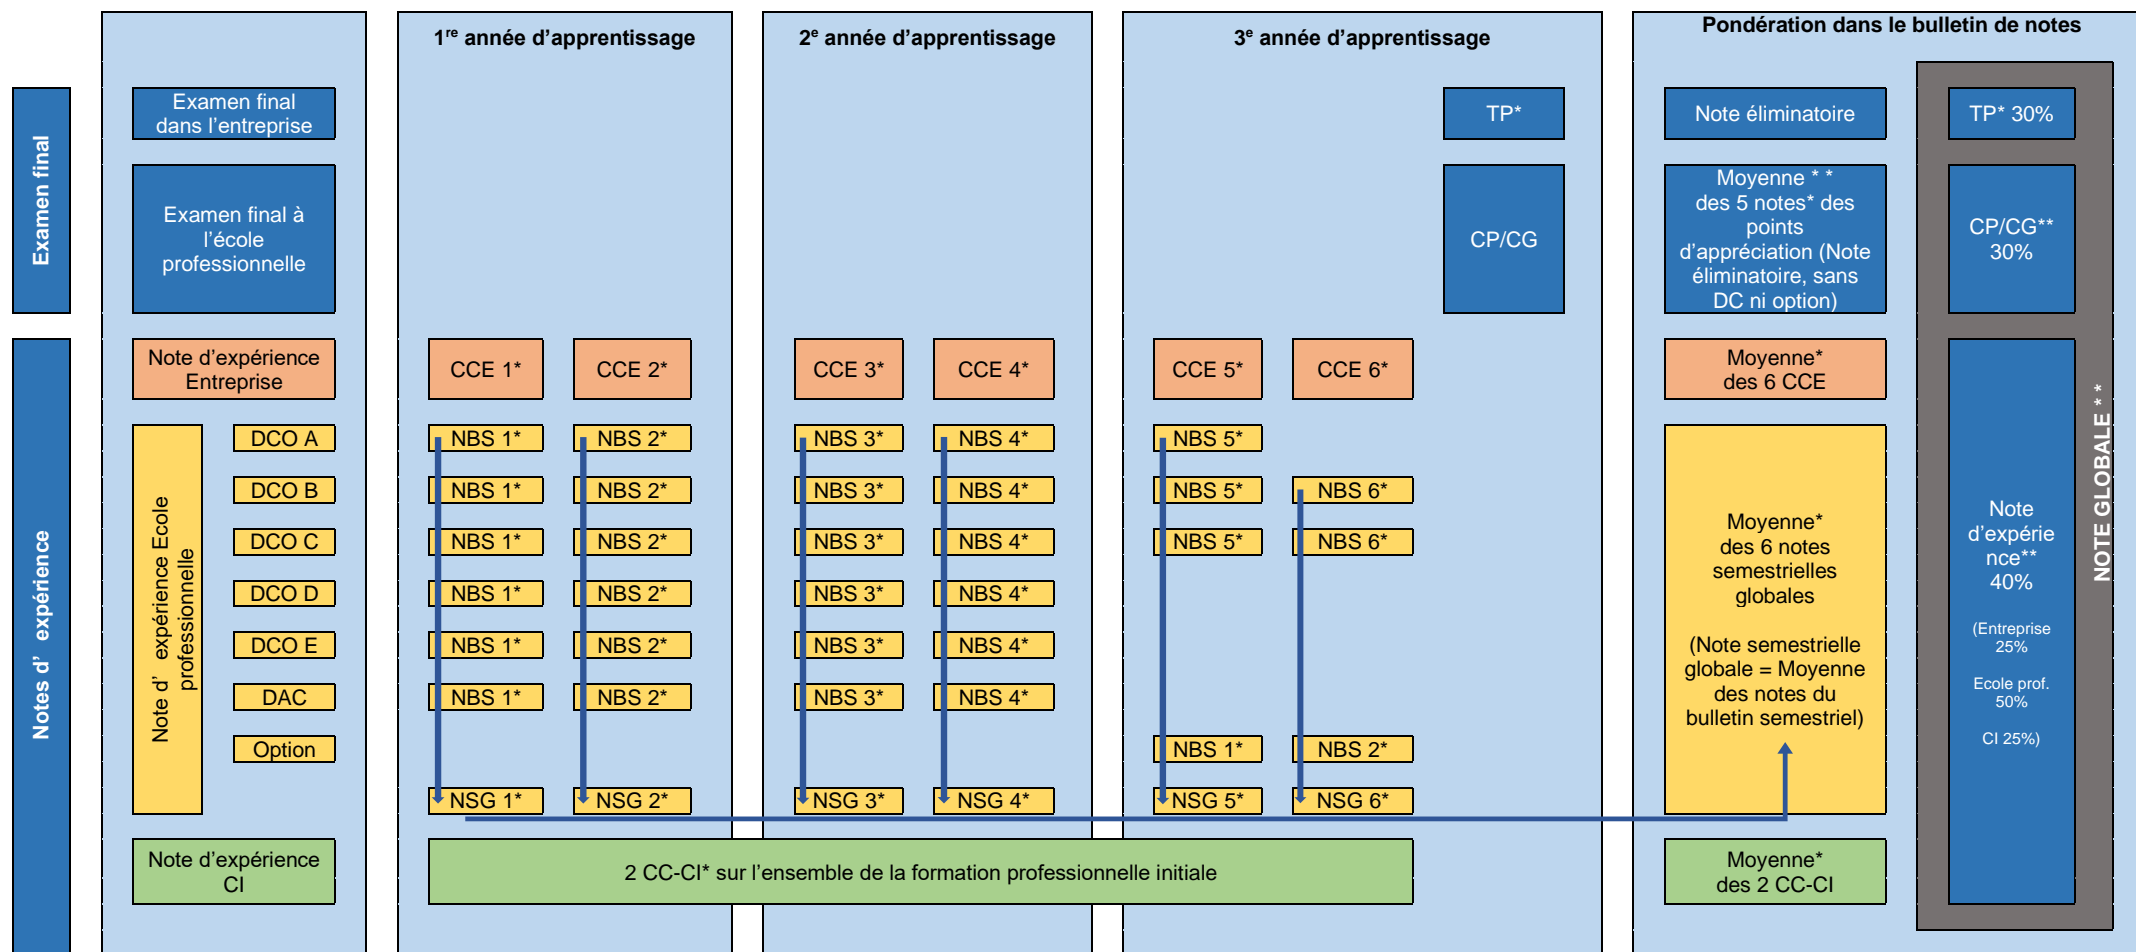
Examen final

Notes d' expérience

Examen final dans l'entreprise

Examen final à l'école professionnelle

Note d'expérience Entreprise

Note d' expérience Ecole professionnelle

DCO A

DCO B

DCO C

DCO D

DCO E

DAC

Option

Note d'expérience CI

1$^{re}$ année d'apprentissage

CCE 1*

CCE 2*

NBS 1*

NBS 2*

NBS 1*

NBS 2*

NBS 1*

NBS 2*

NBS 1*

NBS 2*

NBS 1*

NBS 2*

NBS 1*

NBS 2*

NSG 1*

NSG 2*

2$^{e}$ année d'apprentissage

CCE 3*

CCE 4*

NBS 3*

NBS 4*

NBS 3*

NBS 4*

NBS 3*

NBS 4*

NBS 3*

NBS 4*

NBS 3*

NBS 4*

NBS 3*

NBS 4*

NSG 3*

NSG 4*

3$^{e}$ année d'apprentissage

TP*

CP/CG

CCE 5*

CCE 6*

NBS 5*

NBS 5*

NBS 6*

NBS 5*

NBS 6*

NBS 1*

NBS 2*

NSG 5*

NSG 6*

2 CC-CI* sur l'ensemble de la formation professionnelle initiale

Pondération dans le bulletin de notes

Note éliminatoire

Moyenne * * des 5 notes* des points d'appréciation (Note éliminatoire, sans DC ni option)

Moyenne* des 6 CCE

Moyenne* des 6 notes semestrielles globales

(Note semestrielle globale = Moyenne des notes du bulletin semestriel)

Moyenne* des 2 CC-CI

TP* 30%

CP/CG** 30%

Note d'expérience** 40%

(Entreprise 25%

Ecole prof. 50%

CI 25%)

NOTE GLOBALE **